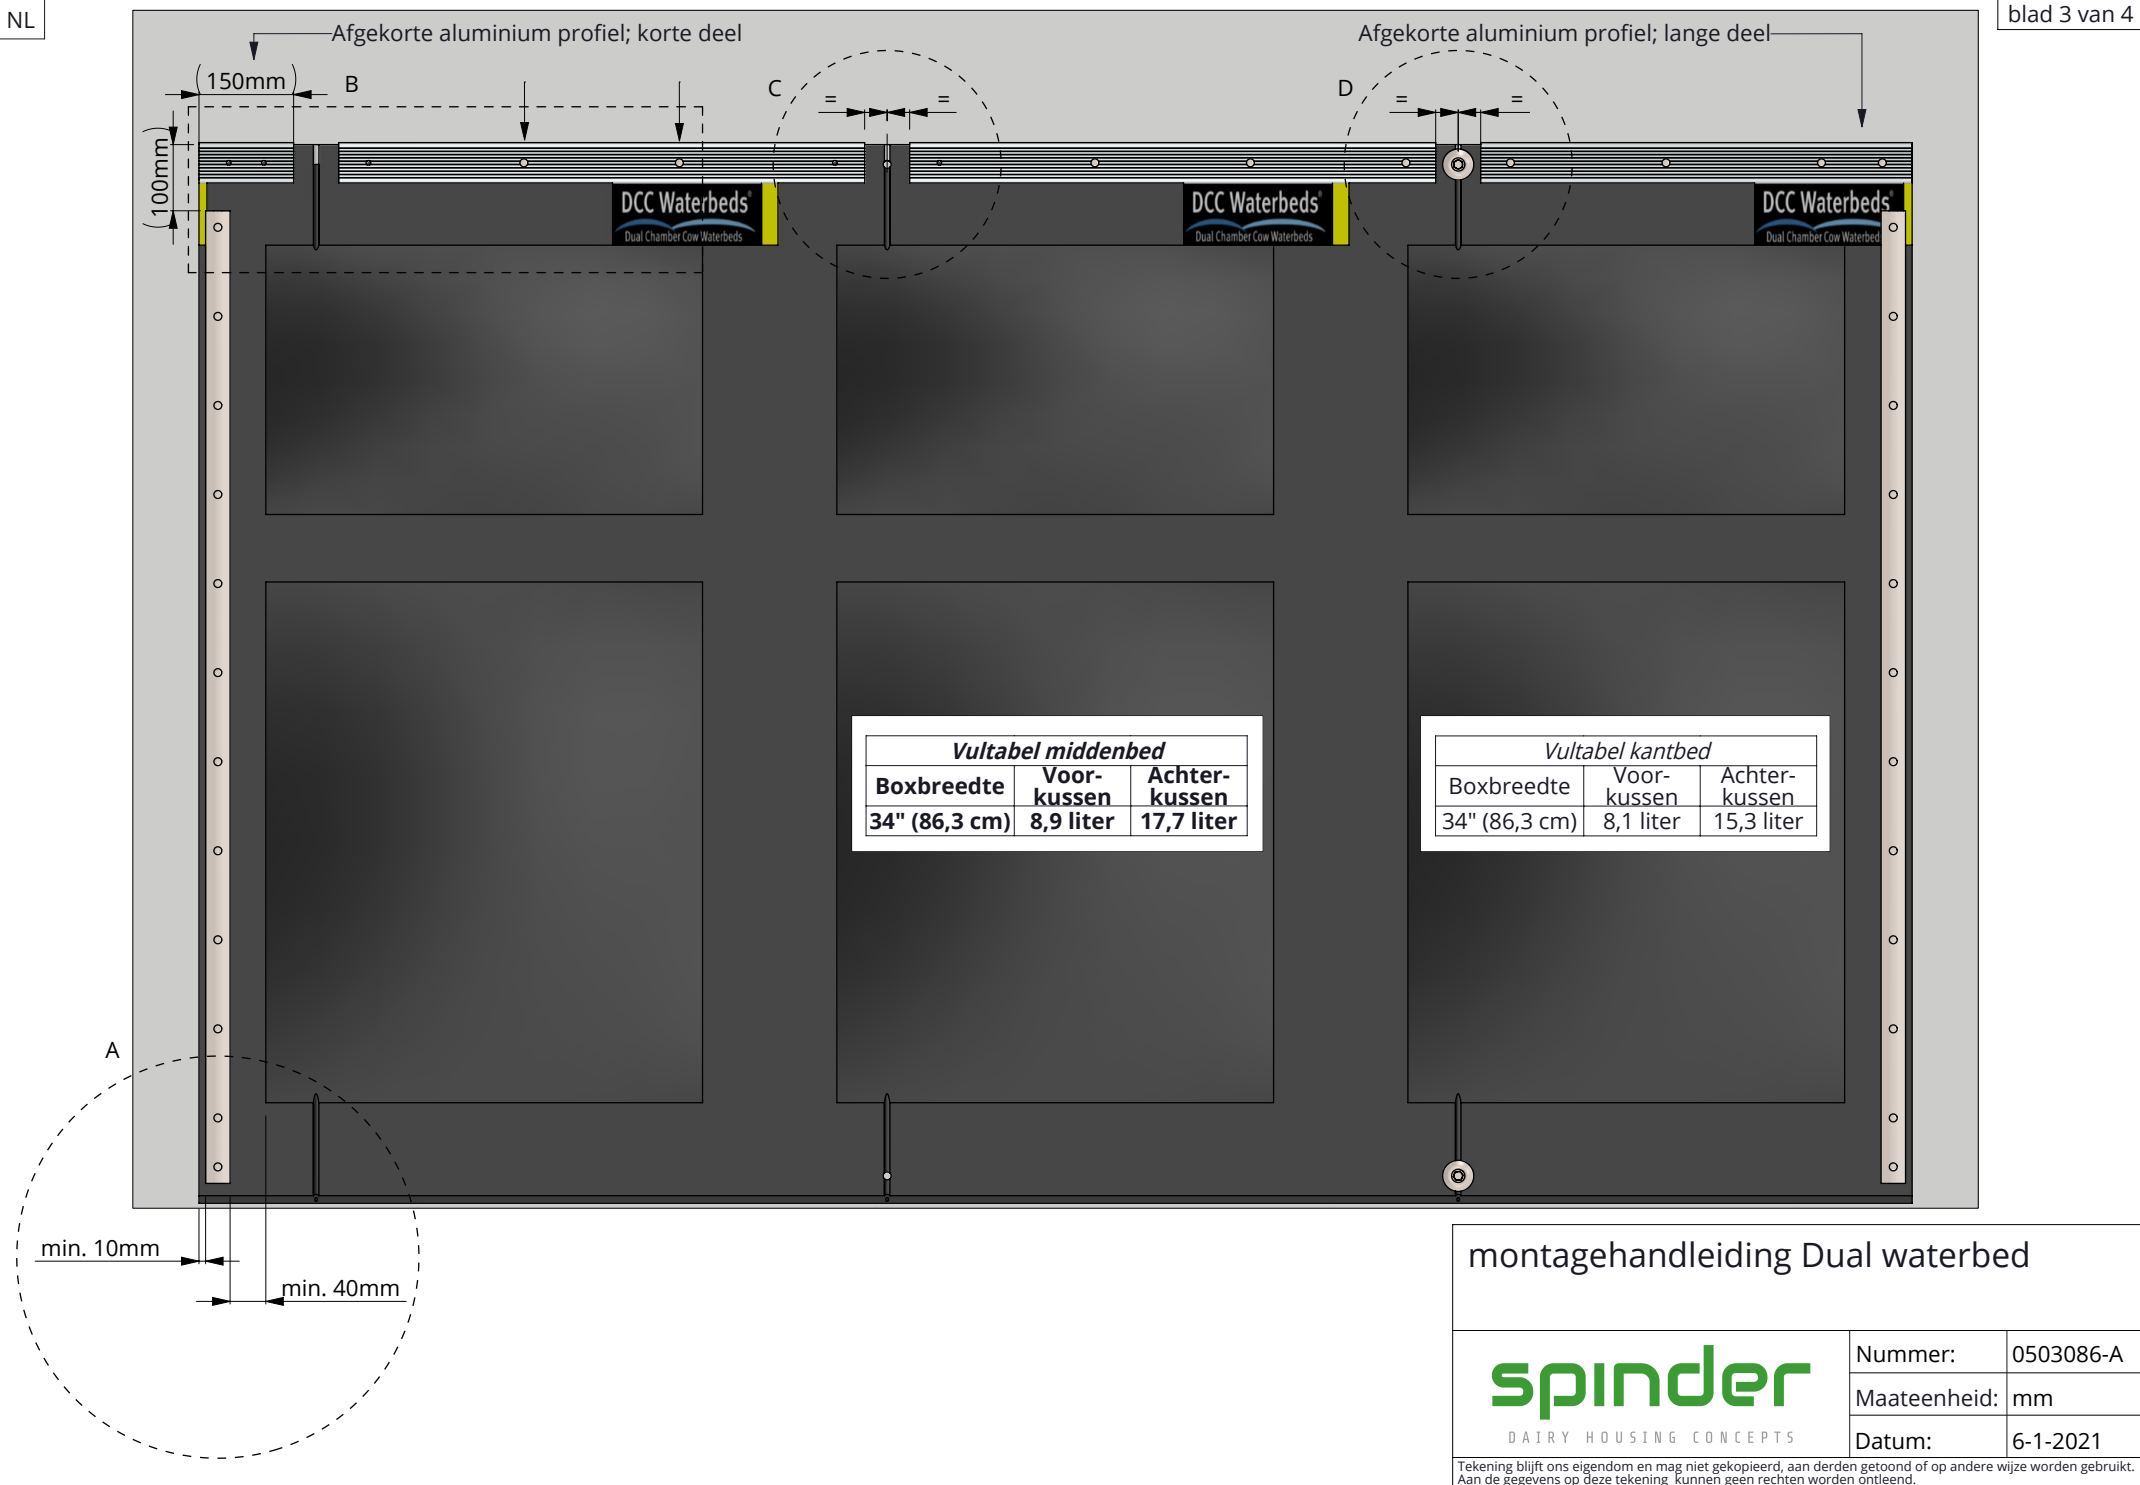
NL

blad 3 van 4

Afgekorte aluminium profiel; korte deel

Afgekorte aluminium profiel; lange deel

150mm

B

C

D

=

=

=

=

100mm

DCC Waterbeds
Dual Chamber Cow Waterbeds

DCC Waterbeds
Dual Chamber Cow Waterbeds

DCC Waterbeds
Dual Chamber Cow Waterbeds

| Vultabel middenbed | | |
|---|---|---|
| Boxbreedte | Voor-kussen | Achter-kussen |
| 34" (86,3 cm) | 8,9 liter | 17,7 liter |

| Vultabel kantbed | | |
|---|---|---|
| Boxbreedte | Voor-kussen | Achter-kussen |
| 34" (86,3 cm) | 8,1 liter | 15,3 liter |

A

min. 10mm

min. 40mm

montagehandleiding Dual waterbed

spinder
DAIRY HOUSING CONCEPTS

| Nummer: | 0503086-A |
|---|---|
| Maateenheid: | mm |
| Datum: | 6-1-2021 |

Tekening blijft ons eigendom en mag niet gekopieerd, aan derden getoond of op andere wijze worden gebruikt. Aan de gegevens op deze tekening kunnen geen rechten worden ontleend.